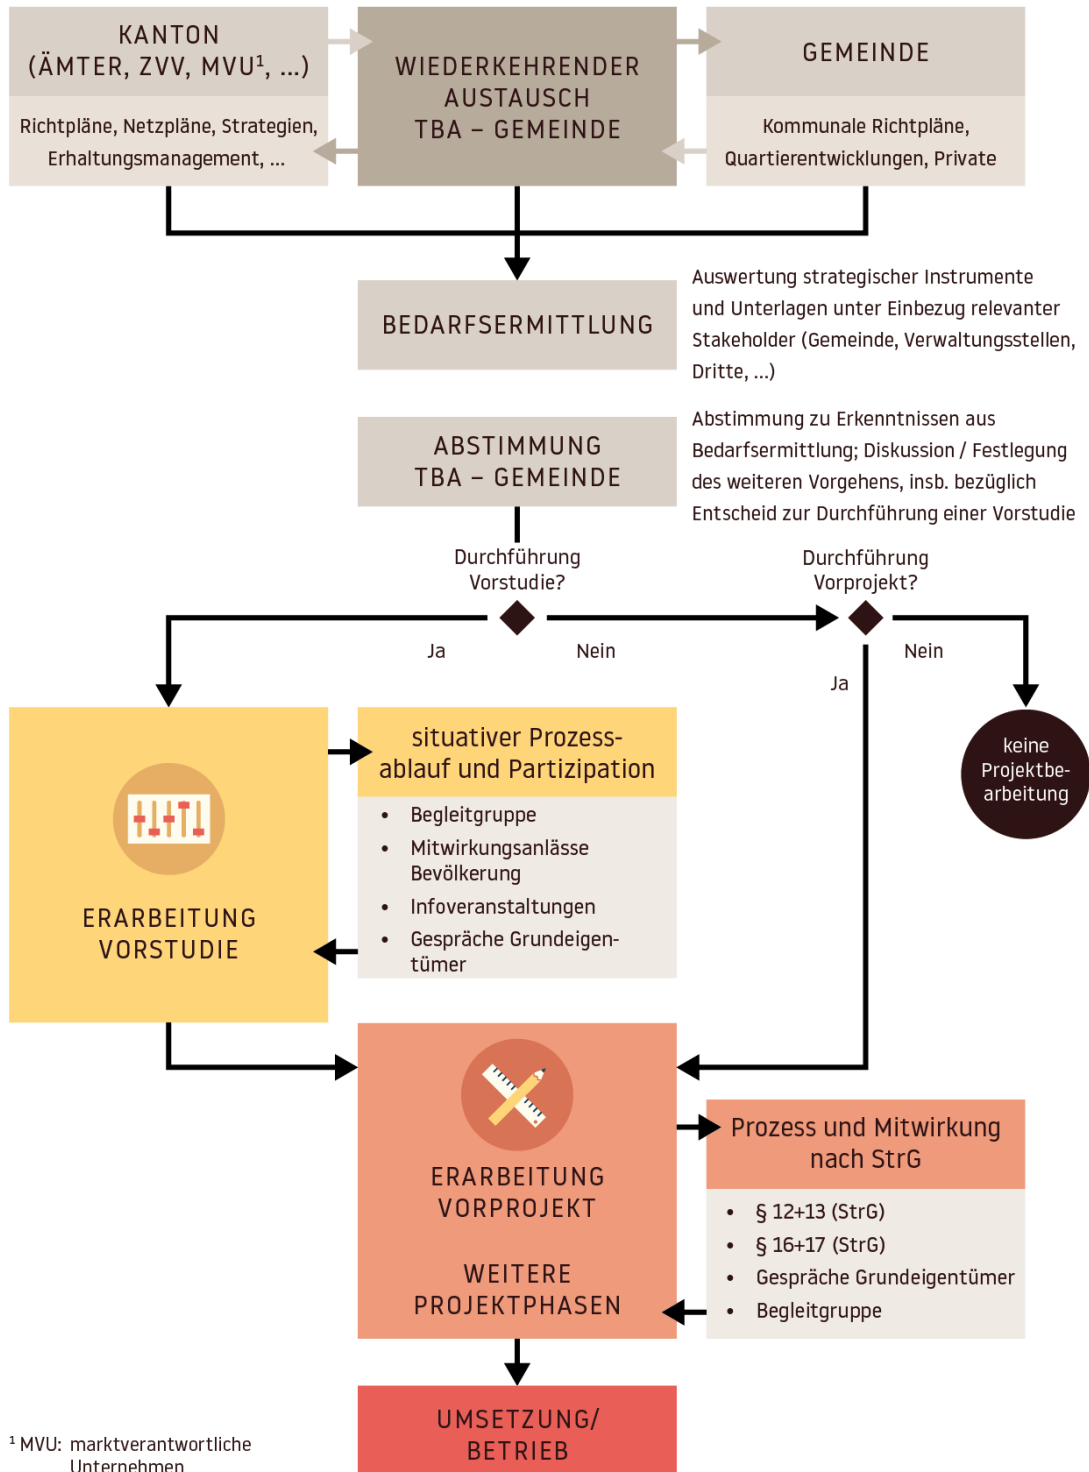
KANTON
(ÄMTER, ZVV, MVU¹, ...)

Richtpläne, Netzpläne, Strategien, Erhaltungsmanagement, ...

WIEDERKEHRENDER AUSTAUSCH
TBA – GEMEINDE

GEMEINDE

Kommunale Richtpläne, Quartierentwicklungen, Private

BEDARFSERMITTLUNG

Auswertung strategischer Instrumente und Unterlagen unter Einbezug relevanter Stakeholder (Gemeinde, Verwaltungsstellen, Dritte, ...)

ABSTIMMUNG
TBA – GEMEINDE

Abstimmung zu Erkenntnissen aus Bedarfsermittlung; Diskussion / Festlegung des weiteren Vorgehens, insb. bezüglich Entscheid zur Durchführung einer Vorstudie

Durchführung Vorstudie?

Ja

Nein

Durchführung Vorprojekt?

Nein

Ja

keine Projektbearbeitung

ERARBEITUNG
VORSTUDIE

situativer Prozessablauf und Partizipation

- Begleitgruppe
- Mitwirkungsanlässe Bevölkerung
- Infoveranstaltungen
- Gespräche Grundeigentümer

ERARBEITUNG
VORPROJEKT

WEITERE
PROJEKTPHASEN

Prozess und Mitwirkung nach StrG

- § 12+13 (StrG)
- § 16+17 (StrG)
- Gespräche Grundeigentümer
- Begleitgruppe

UMSETZUNG/
BETRIEB

¹ MVU: marktverantwortliche Unternehmen